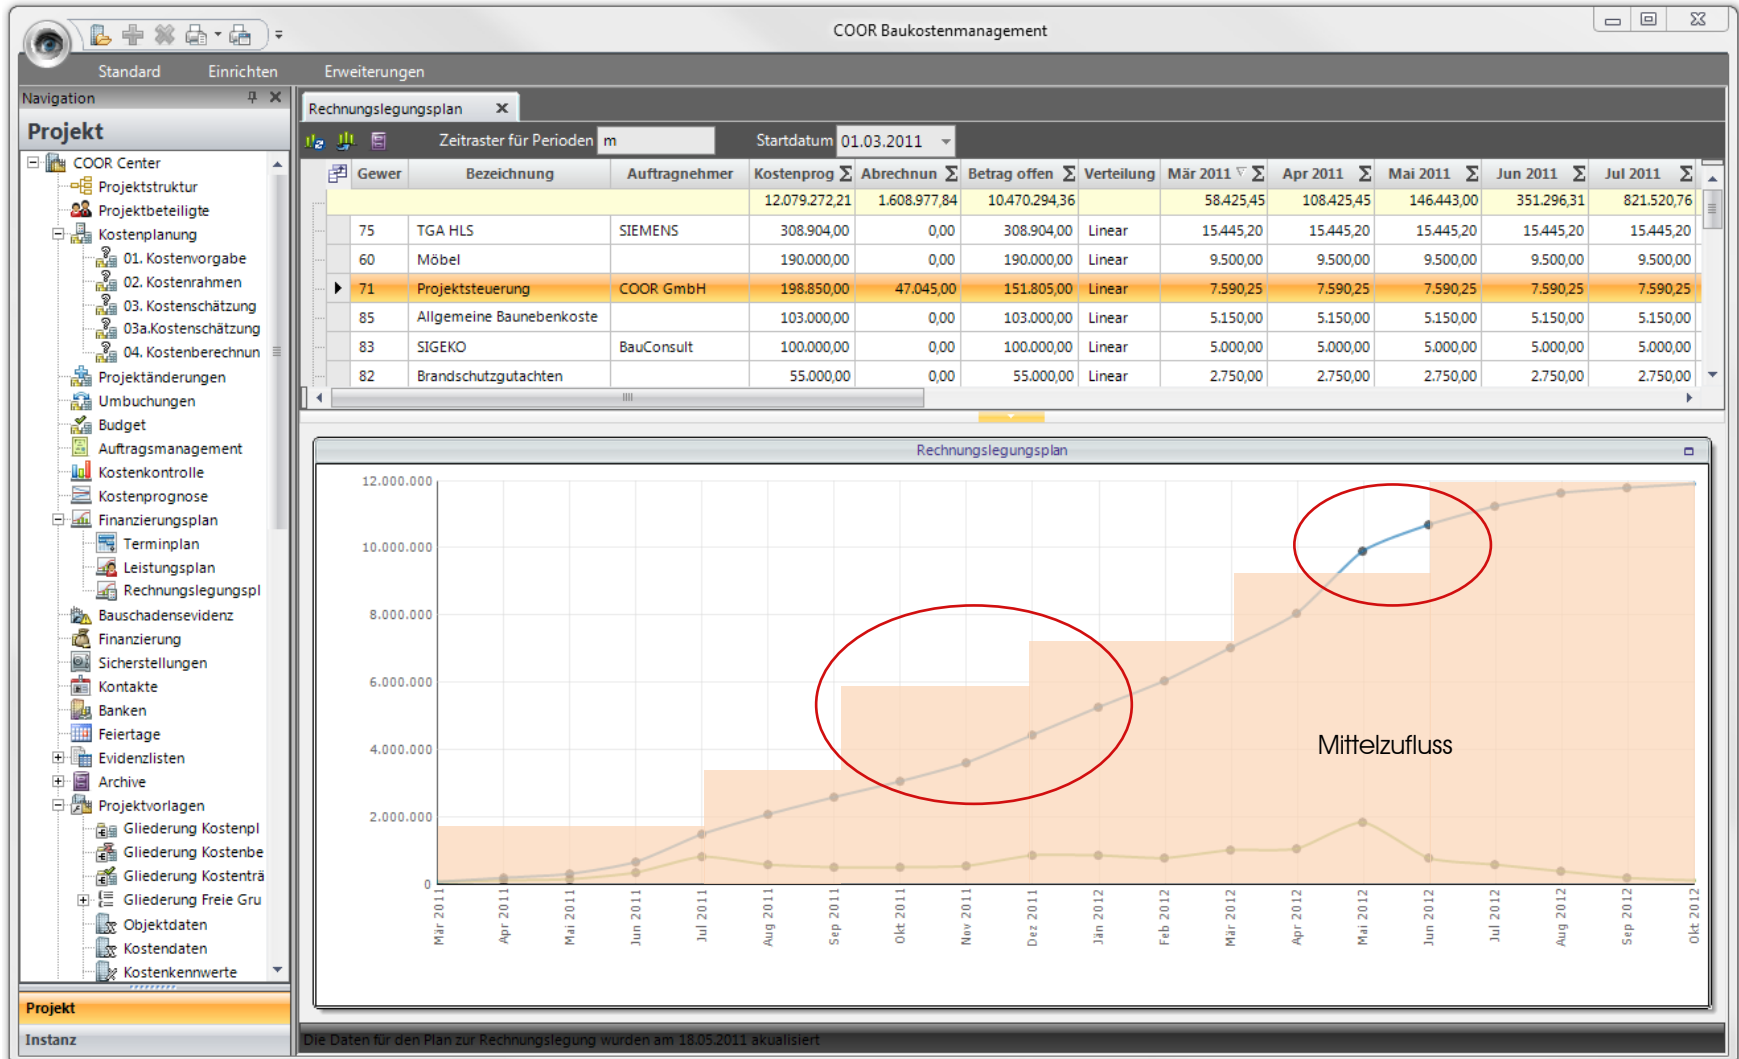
COOR Baukostenmanagement

Standard Einrichten Erweiterungen

Navigation

Projekt

COOR Center
Projektstruktur
Projektbeteiligte
Kostenplanung
01. Kostenvorgabe
02. Kostenrahmen
03. Kostenschätzung
03a.Kostenschätzung
04. Kostenberechnun
Projektänderungen
Umbuchungen
Budget
Auftragsmanagement
Kostenkontrolle
Kostenprognose
Finanzierungsplan
Terminplan
Leistungsplan
Rechnungslegungspl
Bauschadensevidenz
Finanzierung
Sicherstellungen
Kontakte
Banken
Feiertage
Evidenzlisten
Archive
Projektvorlagen
Gliederung Kostenpl
Gliederung Kostenbe
Gliederung Kostenträ
Gliederung Freie Gru
Objektdaten
Kostendaten
Kostenkennwerte

Projekt
Instanz

Rechnungslegungsplan

Zeitraster für Perioden m Startdatum 01.03.2011

| Gewer | Bezeichnung | Auftragnehmer | Kostenprog | Abrechnun | Betrag offen | Verteilung | Mär 2011 | Apr 2011 | Mai 2011 | Jun 2011 | Jul 2011 |
|---|---|---|---|---|---|---|---|---|---|---|---|
| | | | 12.079.272,21 | 1.608.977,84 | 10.470.294,36 | | 58.425,45 | 108.425,45 | 146.443,00 | 351.296,31 | 821.520,76 |
| 75 | TGA HLS | SIEMENS | 308.904,00 | 0,00 | 308.904,00 | Linear | 15.445,20 | 15.445,20 | 15.445,20 | 15.445,20 | 15.445,20 |
| 60 | Möbel | | 190.000,00 | 0,00 | 190.000,00 | Linear | 9.500,00 | 9.500,00 | 9.500,00 | 9.500,00 | 9.500,00 |
| 71 | Projektsteuerung | COOR GmbH | 198.850,00 | 47.045,00 | 151.805,00 | Linear | 7.590,25 | 7.590,25 | 7.590,25 | 7.590,25 | 7.590,25 |
| 85 | Allgemeine Baunebenkoste | | 103.000,00 | 0,00 | 103.000,00 | Linear | 5.150,00 | 5.150,00 | 5.150,00 | 5.150,00 | 5.150,00 |
| 83 | SIGEKO | BauConsult | 100.000,00 | 0,00 | 100.000,00 | Linear | 5.000,00 | 5.000,00 | 5.000,00 | 5.000,00 | 5.000,00 |
| 82 | Brandschutzgutachten | | 55.000,00 | 0,00 | 55.000,00 | Linear | 2.750,00 | 2.750,00 | 2.750,00 | 2.750,00 | 2.750,00 |

Rechnungslegungsplan

12.000.000
10.000.000
8.000.000
6.000.000
4.000.000
2.000.000
0

Mittelzufluss

Mär 2011 Apr 2011 Mai 2011 Jun 2011 Jul 2011 Aug 2011 Sep 2011 Okt 2011 Nov 2011 Dez 2011 Jän 2012 Feb 2012 Mär 2012 Apr 2012 Mai 2012 Jun 2012 Jul 2012 Aug 2012 Sep 2012 Okt 2012

Die Daten für den Plan zur Rechnungslegung wurden am 18.05.2011 akualisiert